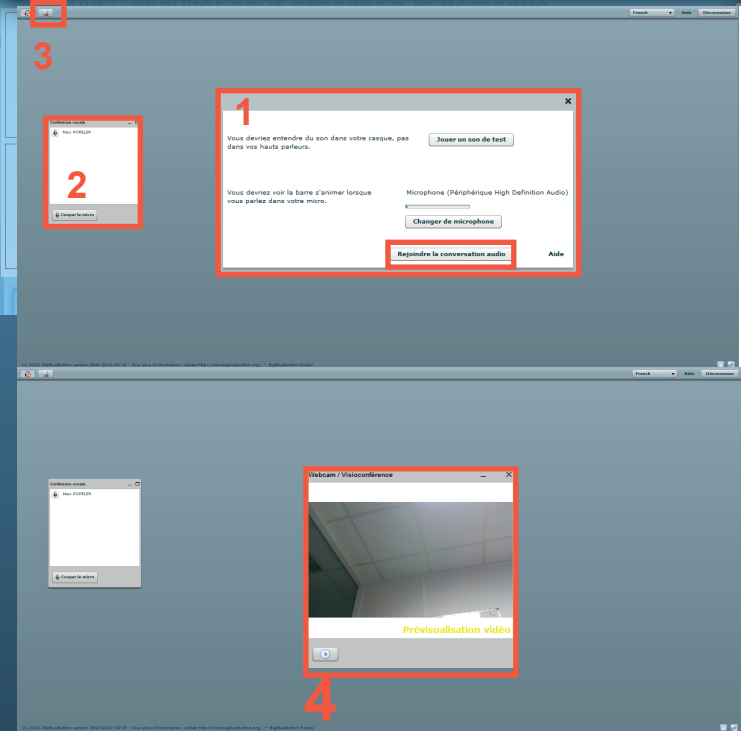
3

French Aide Déconnexion

1

Vous devriez entendre du son dans votre casque, pas dans vos hauts parleurs.

Jouer un son de test

Vous devriez voir la barre s'animer lorsque vous parlez dans votre micro.

Microphone (Périphérique High Definition Audio)

Changer de microphone

Rejoindre la conversation audio

Aide

Conférence vocale

Max POIRLER

2

Couper le micro

(c) 2012, BigBlueButton version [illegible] - Pour plus d'information, visitez http://www.bigbluebutton.org/ - BigBlueButton Partout

French Aide Déconnexion

Conférence vocale

Max POIRLER

Couper le micro

Webcam / Visioconférence

Prévisualisation vidéo

4

(c) 2012, BigBlueButton version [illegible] - Pour plus d'information, visitez http://www.bigbluebutton.org/ - BigBlueButton Partout